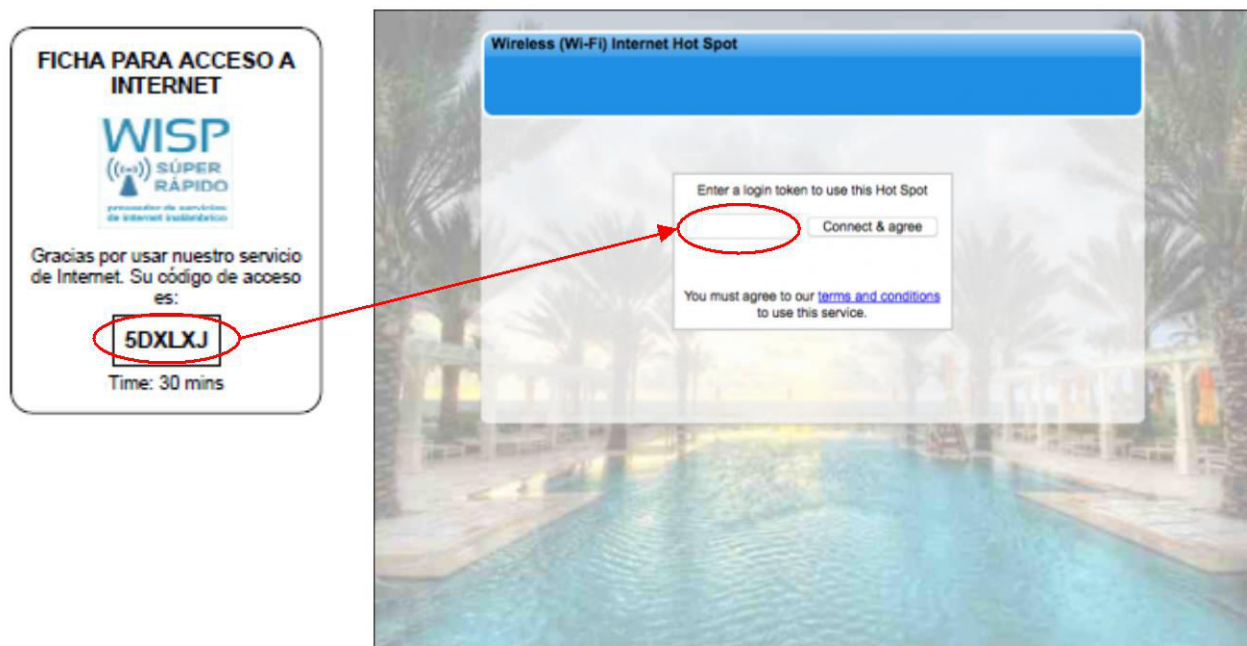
FICHA PARA ACCESO A INTERNET

WISP
SÚPER RÁPIDO
proveedor de servicios de internet inalámbrico

Gracias por usar nuestro servicio de Internet. Su código de acceso es:

5DXLXJ

Time: 30 mins

Wireless (Wi-Fi) Internet Hot Spot

Enter a login token to use this Hot Spot

Connect & agree

You must agree to our terms and conditions to use this service.